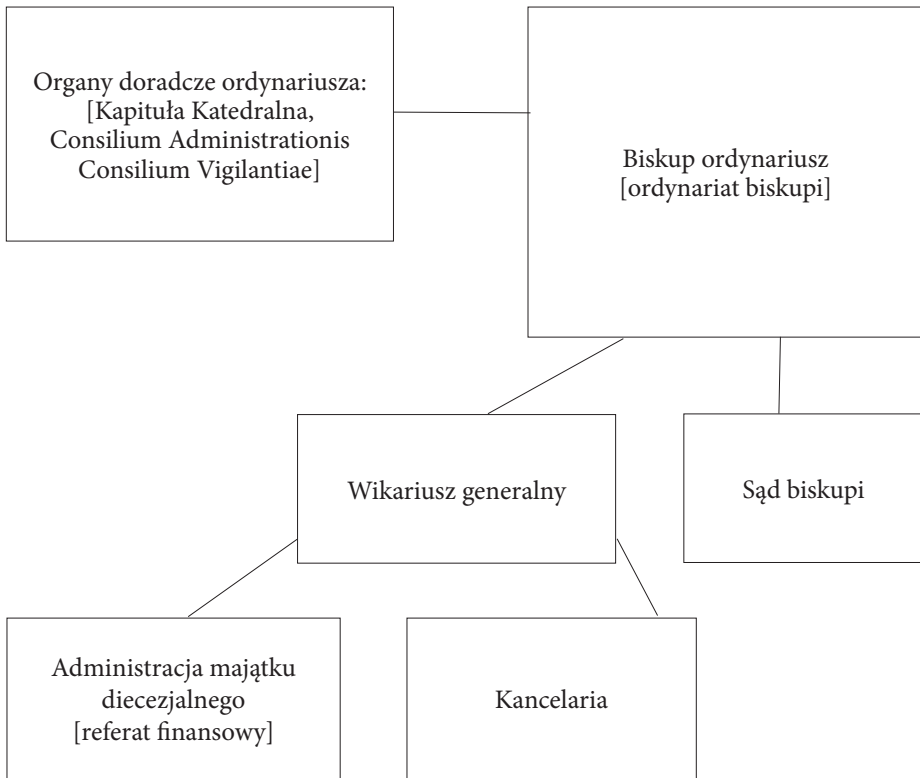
Organy doradcze ordynariusza: [Kapituła Katedralna, Consilium Administrationis Consilium Vigilantiae]

Biskup ordynariusz [ordynariat biskupi]

Wikariusz generalny

Sąd biskupi

Administracja majątku diecezjalnego [referat finansowy]

Kancelaria